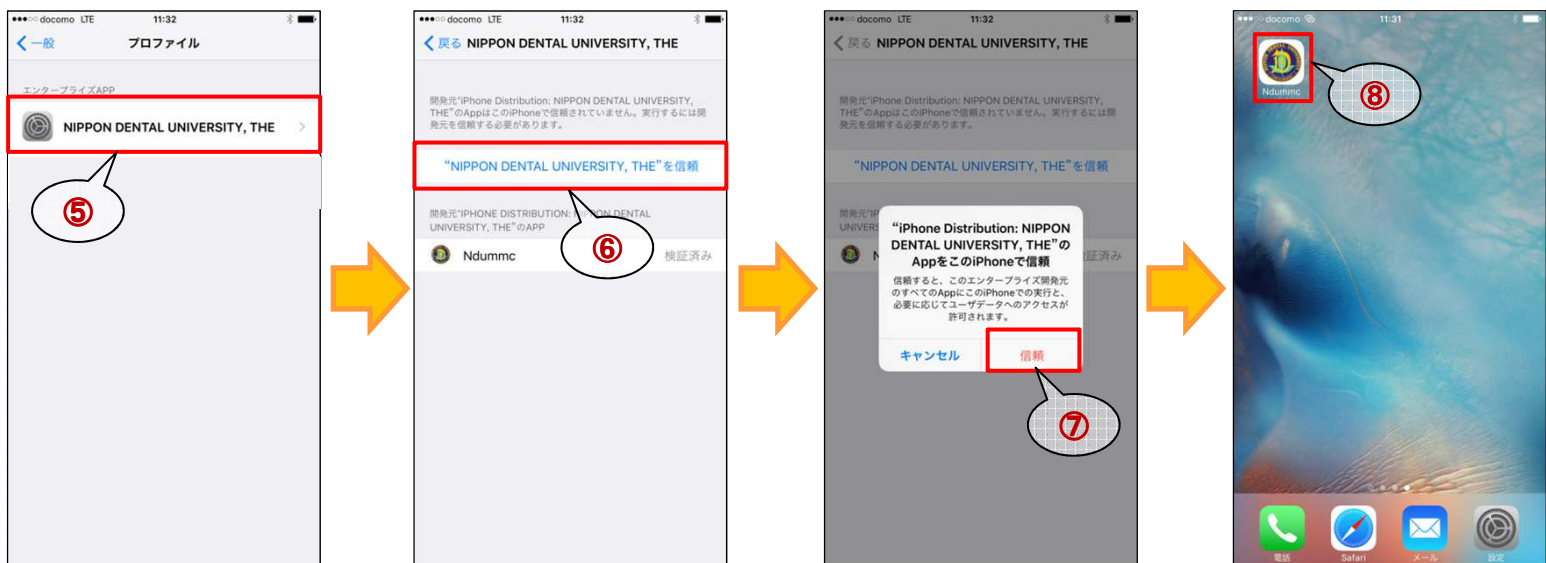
●●●○○ docomo LTE 11:32

< 一般 プロファイル

エンタープライズAPP

NIPPON DENTAL UNIVERSITY, THE >

⑤

●●●○○ docomo LTE 11:32

< 戻る NIPPON DENTAL UNIVERSITY, THE

開発元"iPhone Distribution: NIPPON DENTAL UNIVERSITY, THE"のAppはこのiPhoneで信頼されていません。実行するには開発元を信頼する必要があります。

"NIPPON DENTAL UNIVERSITY, THE"を信頼

開発元"IPHONE DISTRIBUTION: NIPPON DENTAL UNIVERSITY, THE"のAPP

Ndummc 検証済み

⑥

●●●○○ docomo LTE 11:32

< 戻る NIPPON DENTAL UNIVERSITY, THE

開発元"iPhone Distribution: NIPPON DENTAL UNIVERSITY, THE"のAppはこのiPhoneで信頼されていません。実行するには開発元を信頼する必要があります。

"NIPPON DENTAL UNIVERSITY, THE"を信頼

"iPhone Distribution: NIPPON DENTAL UNIVERSITY, THE"のAppをこのiPhoneで信頼

信頼すると、このエンタープライズ開発元のすべてのAppにこのiPhoneでの実行と、必要に応じてユーザデータへのアクセスが許可されます。

キャンセル 信頼

検証済み

⑦

●●○○○ docomo 11:31

Ndummc

⑧

電話 Safari メール 設定